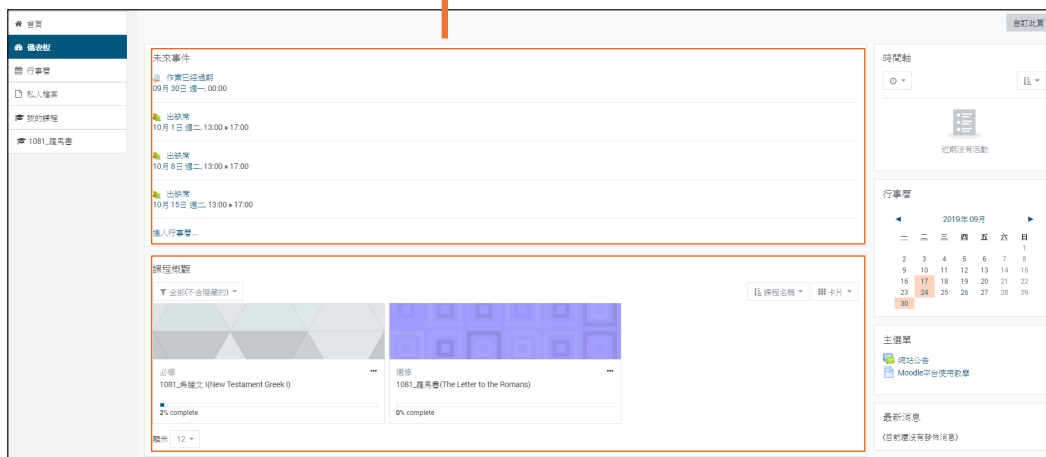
首頁
儀表板
行事曆
私人檔案
我的課程
1081_羅馬書

自訂此頁

未來事件

作業已經過期
09月 30日 週一, 00:00

出缺席
10月 1日 週二, 13:00 » 17:00

出缺席
10月 8日 週二, 13:00 » 17:00

出缺席
10月 15日 週二, 13:00 » 17:00

進入行事曆...

課程概觀

全部(不含隱藏的)

課程名稱
卡片

必修
1081_希臘文 I(New Testament Greek I)
2% complete

選修
1081_羅馬書(The Letter to the Romans)
0% complete

顯示 12

時間軸

近期沒有活動

行事曆

◄ 2019年 09月 ►

| 一 | 二 | 三 | 四 | 五 | 六 | 日 |
|---|---|---|---|---|---|---|
| | | | | | | 1 |
| 2 | 3 | 4 | 5 | 6 | 7 | 8 |
| 9 | 10 | 11 | 12 | 13 | 14 | 15 |
| 16 | 17 | 18 | 19 | 20 | 21 | 22 |
| 23 | 24 | 25 | 26 | 27 | 28 | 29 |
| 30 | | | | | | |

主選單

網站公告
Moodle平台使用教學

最新消息

(目前還沒有發佈消息)